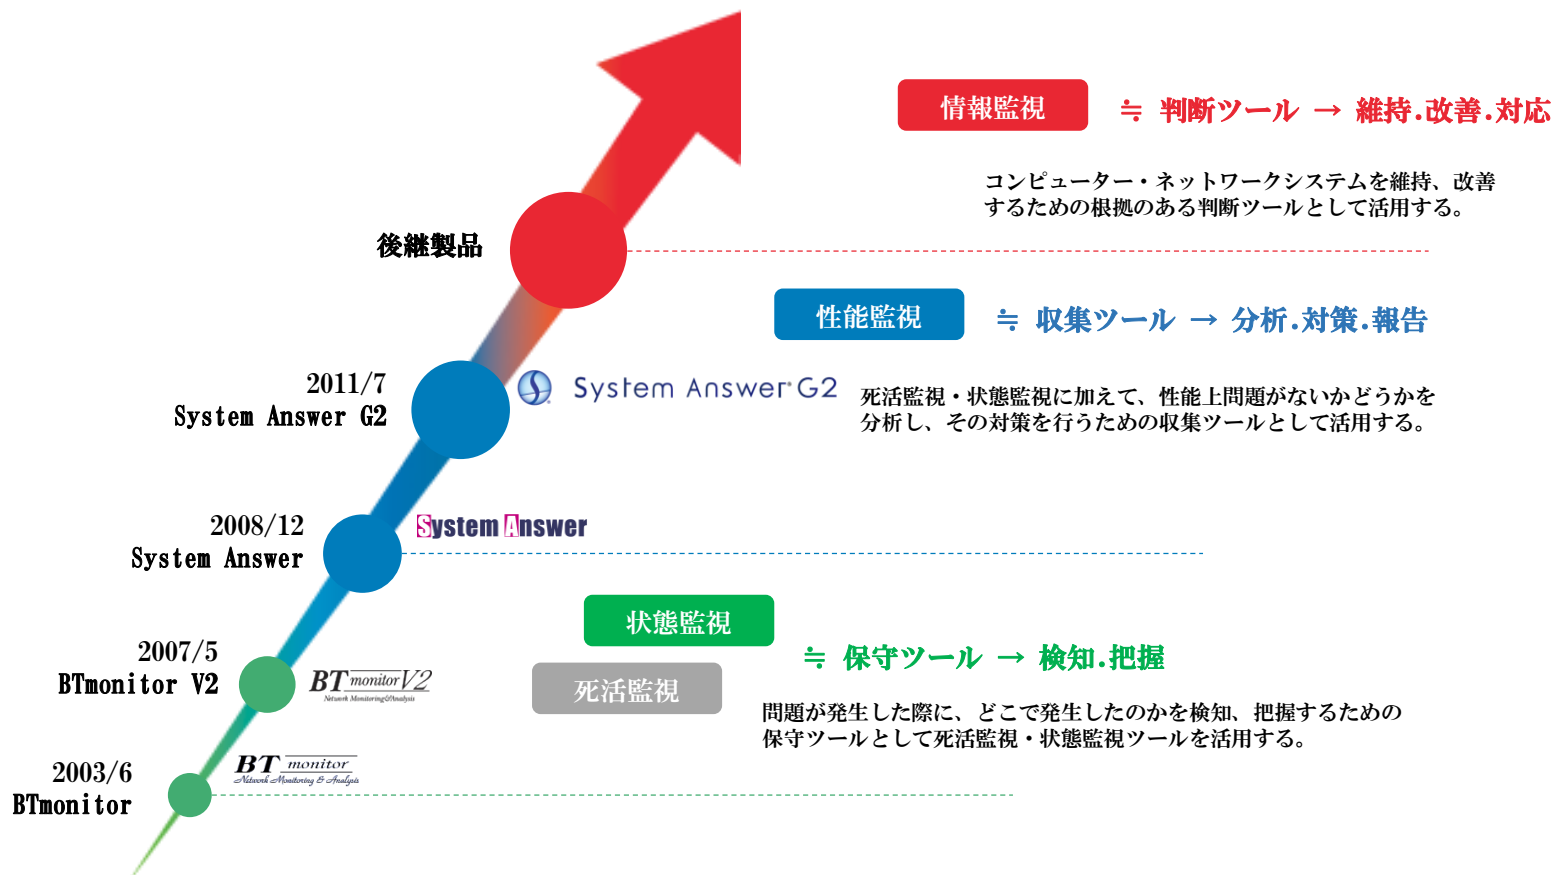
情報監視

≒ 判断ツール → 維持.改善.対応

コンピューター・ネットワークシステムを維持、改善するための根拠のある判断ツールとして活用する。

後継製品

性能監視

≒ 収集ツール → 分析.対策.報告

2011/7
System Answer G2

System Answer G2

死活監視・状態監視に加えて、性能上問題がないかどうかを分析し、その対策を行うための収集ツールとして活用する。

2008/12
System Answer

System Answer

状態監視

死活監視

≒ 保守ツール → 検知.把握

2007/5
BTmonitor V2

BT monitor V2
Network Monitoring&Analysis

問題が発生した際に、どこで発生したのかを検知、把握するための保守ツールとして死活監視・状態監視ツールを活用する。

2003/6
BTmonitor

BT monitor
Network Monitoring & Analysis